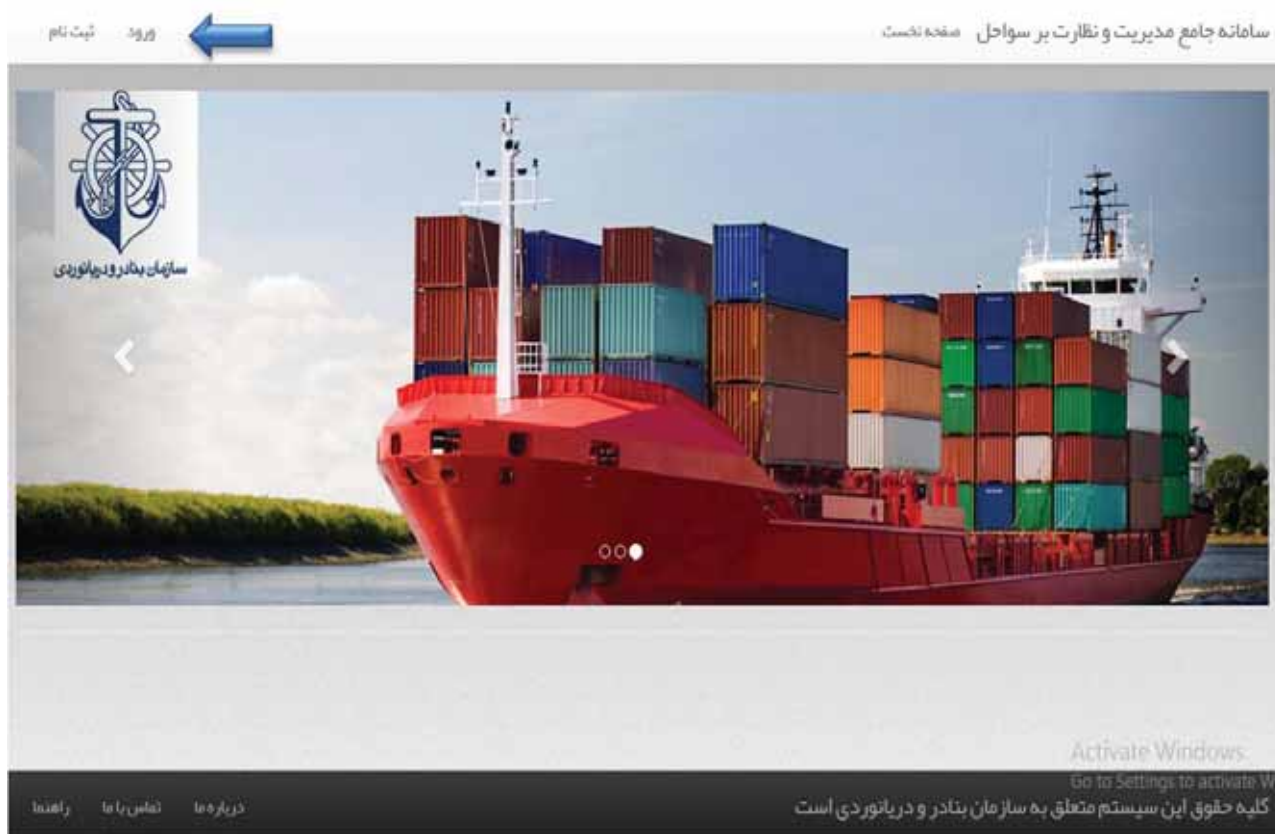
سامانه جامع مدیریت و نظارت بر سواحل صفحه نخست

ورود ثبت نام

سازمان بنادر و دریانوردی

Activate Windows
Go to Settings to activate W

کلیه حقوق این سیستم متعلق به سازمان بنادر و دریانوردی است

درباره ما تماس با ما راهنما